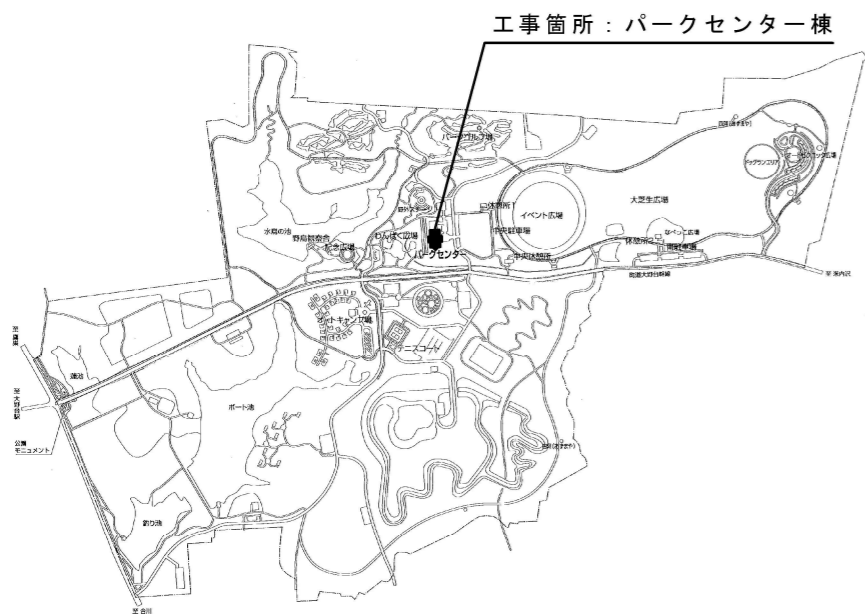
工事箇所：パークセンター棟

パークゴルフ場
イベント広場
大芝生広場
水鳥の池
野鳥観察舎
わんぱく広場
パークセンター
中央駐車場
中央休憩所
休憩所
東駐車場
オートキャンプ場
テニスコート
ボート池
釣り池
至 康楽
至 大野台駅
公園モニュメント
至 合川
至 米内沢